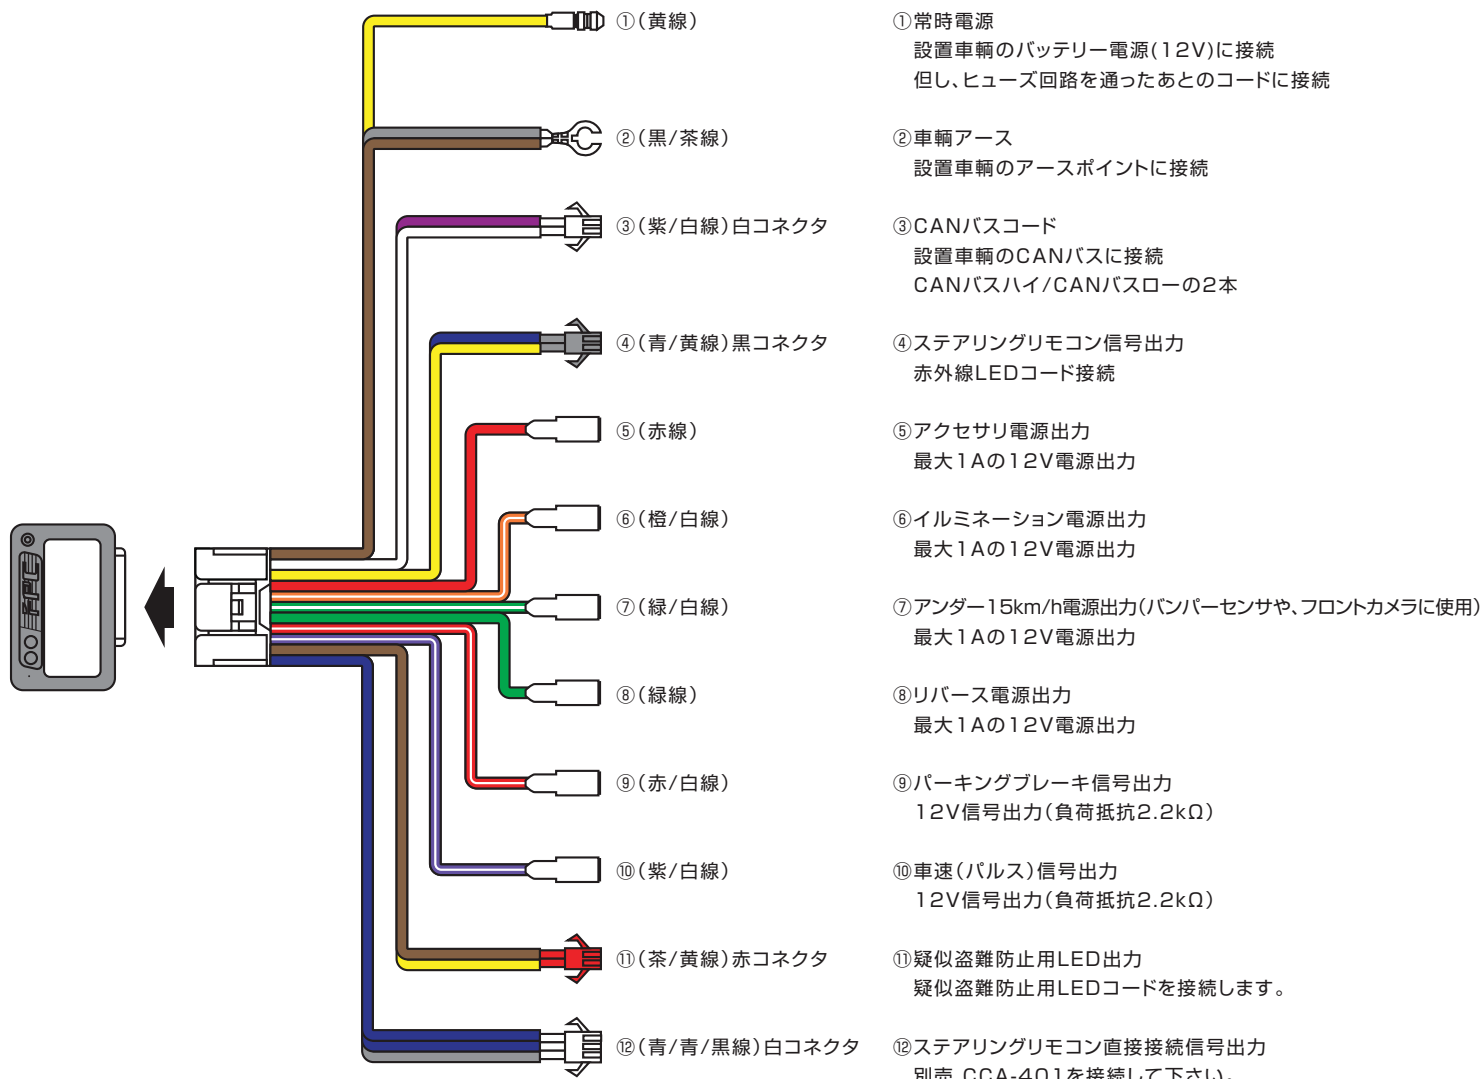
①(黄線)

②(黒/茶線)

③(紫/白線)白コネクタ

④(青/黄線)黒コネクタ

⑤(赤線)

⑥(橙/白線)

⑦(緑/白線)

⑧(緑線)

⑨(赤/白線)

⑩(紫/白線)

⑪(茶/黄線)赤コネクタ

⑫(青/青/黒線)白コネクタ

①常時電源
設置車輌のバッテリー電源(12V)に接続
但し、ヒューズ回路を通ったあとのコードに接続

②車輌アース
設置車輌のアースポイントに接続

③CANバスコード
設置車輌のCANバスに接続
CANバスハイ/CANバスローの2本

④ステアリングリモコン信号出力
赤外線LEDコード接続

⑤アクセサリ電源出力
最大1Aの12V電源出力

⑥イルミネーション電源出力
最大1Aの12V電源出力

⑦アンダー15km/h電源出力(バンパーセンサや、フロントカメラに使用)
最大1Aの12V電源出力

⑧リバース電源出力
最大1Aの12V電源出力

⑨パーキングブレーキ信号出力
12V信号出力(負荷抵抗2.2kΩ)

⑩車速(パルス)信号出力
12V信号出力(負荷抵抗2.2kΩ)

⑪疑似盗難防止用LED出力
疑似盗難防止用LEDコードを接続します。

⑫ステアリングリモコン直接接続信号出力
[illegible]